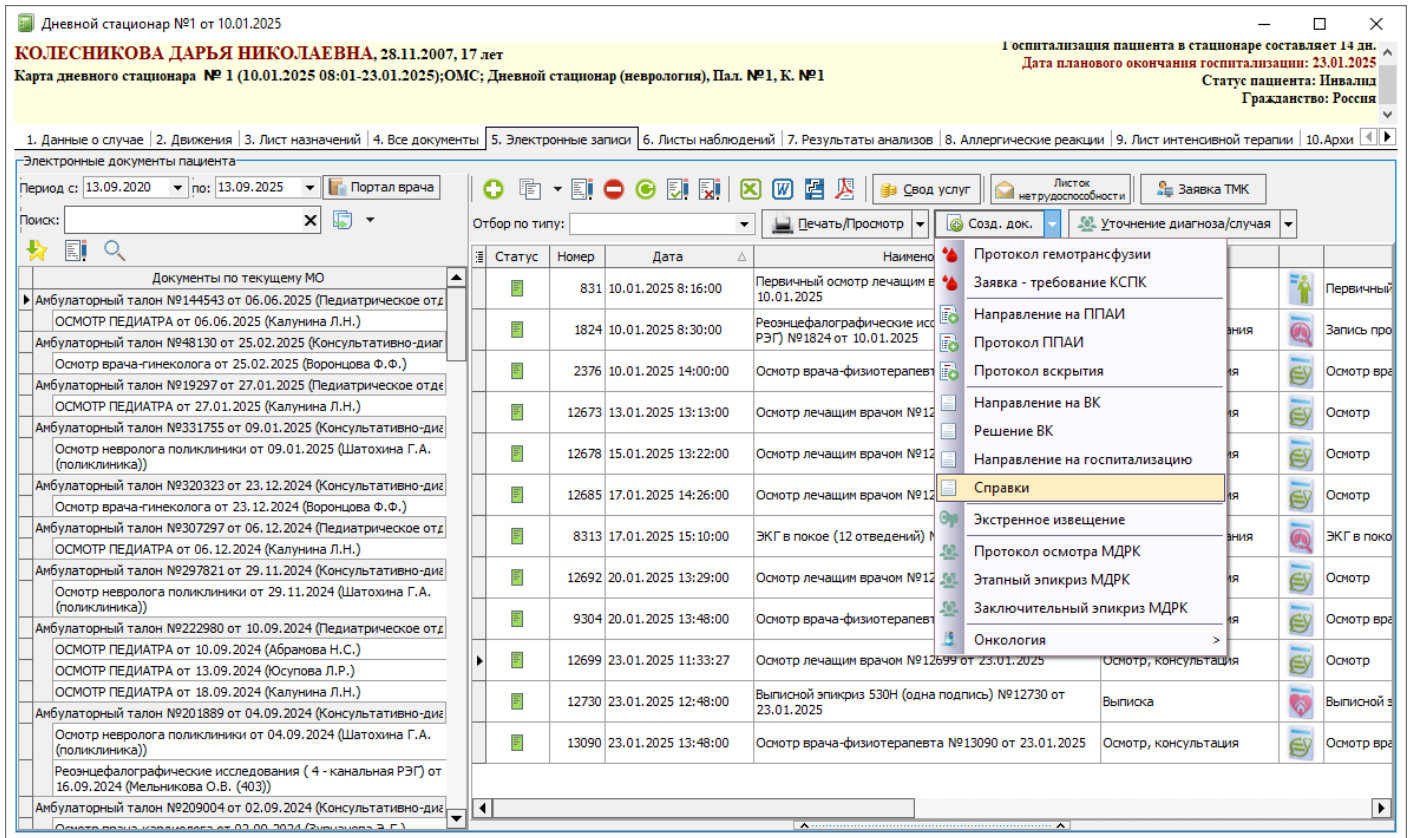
Дневной стационар №1 от 10.01.2025

КОЛЕСНИКОВА ДАРЬЯ НИКОЛАЕВНА, 28.11.2007, 17 лет
Карта дневного стационара № 1 (10.01.2025 08:01-23.01.2025);ОМС; Дневной стационар (неврология), Пал. №1, К. №1

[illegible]оспитализация пациента в стационаре составляет 14 дн.
Дата планового окончания госпитализации: 23.01.2025
Статус пациента: Инвалид
Гражданство: Россия

1. Данные о случае | 2. Движения | 3. Лист назначений | 4. Все документы | 5. Электронные записи | 6. Листы наблюдений | 7. Результаты анализов | 8. Аллергические реакции | 9. Лист интенсивной терапии | 10.Архи

Электронные документы пациента

Период с: 13.09.2020 по: 13.09.2025 Портал врача
Поиск:

Документы по текущему МО
Амбулаторный талон №144543 от 06.06.2025 (Педиатрическое отд
ОСМОТР ПЕДИАТРА от 06.06.2025 (Калунина Л.Н.)
Амбулаторный талон №48130 от 25.02.2025 (Консультативно-диаг
Осмотр врача-гинеколога от 25.02.2025 (Воронцова Ф.Ф.)
Амбулаторный талон №19297 от 27.01.2025 (Педиатрическое отде
ОСМОТР ПЕДИАТРА от 27.01.2025 (Калунина Л.Н.)
Амбулаторный талон №331755 от 09.01.2025 (Консультативно-диа
Осмотр невролога поликлиники от 09.01.2025 (Шатохина Г.А. (поликлиника))
Амбулаторный талон №320323 от 23.12.2024 (Консультативно-диа
Осмотр врача-гинеколога от 23.12.2024 (Воронцова Ф.Ф.)
Амбулаторный талон №307297 от 06.12.2024 (Педиатрическое отд
ОСМОТР ПЕДИАТРА от 06.12.2024 (Калунина Л.Н.)
Амбулаторный талон №297821 от 29.11.2024 (Консультативно-диа
Осмотр невролога поликлиники от 29.11.2024 (Шатохина Г.А. (поликлиника))
Амбулаторный талон №222980 от 10.09.2024 (Педиатрическое отд
ОСМОТР ПЕДИАТРА от 10.09.2024 (Абрамова Н.С.)
ОСМОТР ПЕДИАТРА от 13.09.2024 (Юсупова Л.Р.)
ОСМОТР ПЕДИАТРА от 18.09.2024 (Калунина Л.Н.)
Амбулаторный талон №201889 от 04.09.2024 (Консультативно-диа
Осмотр невролога поликлиники от 04.09.2024 (Шатохина Г.А. (поликлиника))
Реоэнцефалографические исследования ( 4 - канальная РЭГ) от 16.09.2024 (Мельникова О.В. (403))
Амбулаторный талон №209004 от 02.09.2024 (Консультативно-диа
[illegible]

Свод услуг | Листок нетрудоспособности | Заявка ТМК
Отбор по типу: | Печать/Просмотр | Созд. док. | Уточнение диагноза/случая

| Статус | Номер | Дата | Наимено... | | | |
|---|---|---|---|---|---|---|
| | 831 | 10.01.2025 8:16:00 | Первичный осмотр лечащим в... 10.01.2025 | | | Первичный |
| | 1824 | 10.01.2025 8:30:00 | Реоэнцефалографические исс... РЭГ) №1824 от 10.01.2025 | ...ания | | Запись про |
| | 2376 | 10.01.2025 14:00:00 | Осмотр врача-физиотерапевта... | ...ия | | Осмотр вра |
| | 12673 | 13.01.2025 13:13:00 | Осмотр лечащим врачом №12... | ...ия | | Осмотр |
| | 12678 | 15.01.2025 13:22:00 | Осмотр лечащим врачом №12... | ...ия | | Осмотр |
| | 12685 | 17.01.2025 14:26:00 | Осмотр лечащим врачом №12... | ...ия | | Осмотр |
| | 8313 | 17.01.2025 15:10:00 | ЭКГ в покое (12 отведений) №... | ...ания | | ЭКГ в поко |
| | 12692 | 20.01.2025 13:29:00 | Осмотр лечащим врачом №12... | ...ия | | Осмотр |
| | 9304 | 20.01.2025 13:48:00 | Осмотр врача-физиотерапевт... | ...ия | | Осмотр вра |
| | 12699 | 23.01.2025 11:33:27 | Осмотр лечащим врачом №12699 от 23.01.2025 | Осмотр, консультация | | Осмотр |
| | 12730 | 23.01.2025 12:48:00 | Выписной эпикриз 530Н (одна подпись) №12730 от 23.01.2025 | Выписка | | Выписной з |
| | 13090 | 23.01.2025 13:48:00 | Осмотр врача-физиотерапевта №13090 от 23.01.2025 | Осмотр, консультация | | Осмотр вра |

Протокол гемотрансфузии
Заявка - требование КСПК
Направление на ППАИ
Протокол ППАИ
Протокол вскрытия
Направление на ВК
Решение ВК
Направление на госпитализацию
Справки
Экстренное извещение
Протокол осмотра МДРК
Этапный эпикриз МДРК
Заключительный эпикриз МДРК
Онкология >